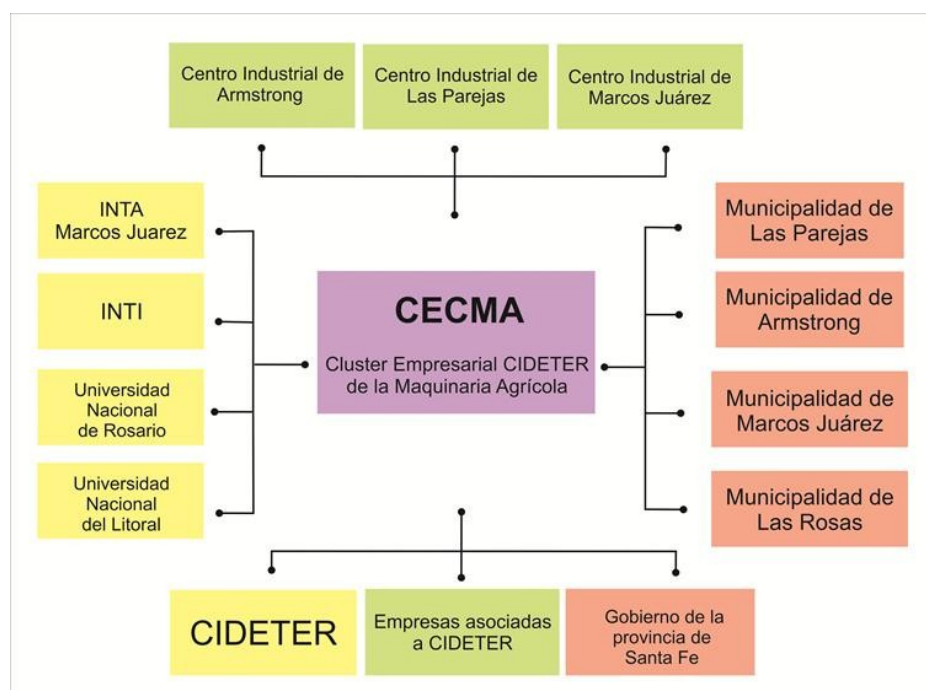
Centro Industrial de Armstrong

Centro Industrial de Las Parejas

Centro Industrial de Marcos Juárez

INTA Marcos Juarez

INTI

Universidad Nacional de Rosario

Universidad Nacional del Litoral

CECMA

Cluster Empresarial CIDETER de la Maquinaria Agrícola

Municipalidad de Las Parejas

Municipalidad de Armstrong

Municipalidad de Marcos Juárez

Municipalidad de Las Rosas

CIDETER

Empresas asociadas a CIDETER

Gobierno de la provincia de Santa Fe